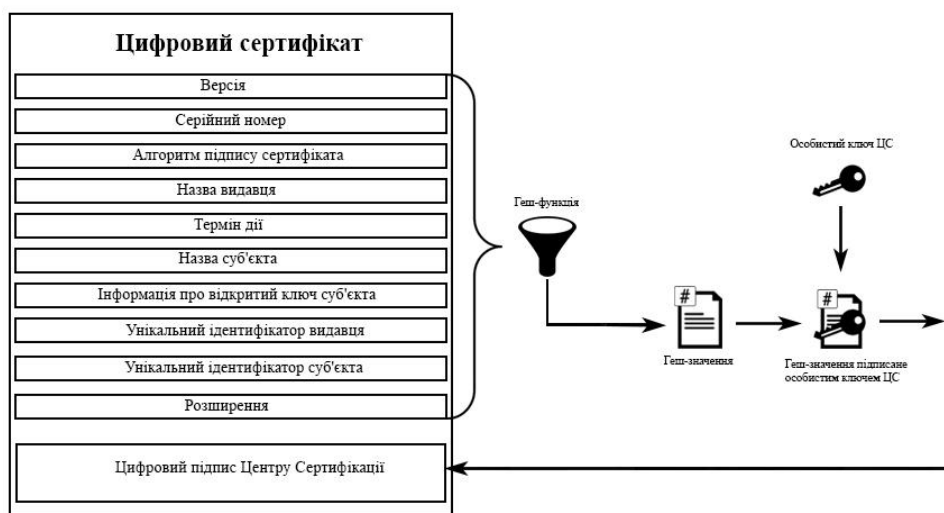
Цифровий сертифікат

Версія

Серійний номер

Алгоритм підпису сертифіката

Назва видавця

Термін дії

Назва суб'єкта

Інформація про відкритий ключ суб'єкта

Унікальний ідентифікатор видавця

Унікальний ідентифікатор суб'єкта

Розширення

Цифровий підпис Центру Сертифікації

Геш-функція

Особистий ключ ЦС

#

Геш-значення

#

Геш-значення підписане особистим ключем ЦС